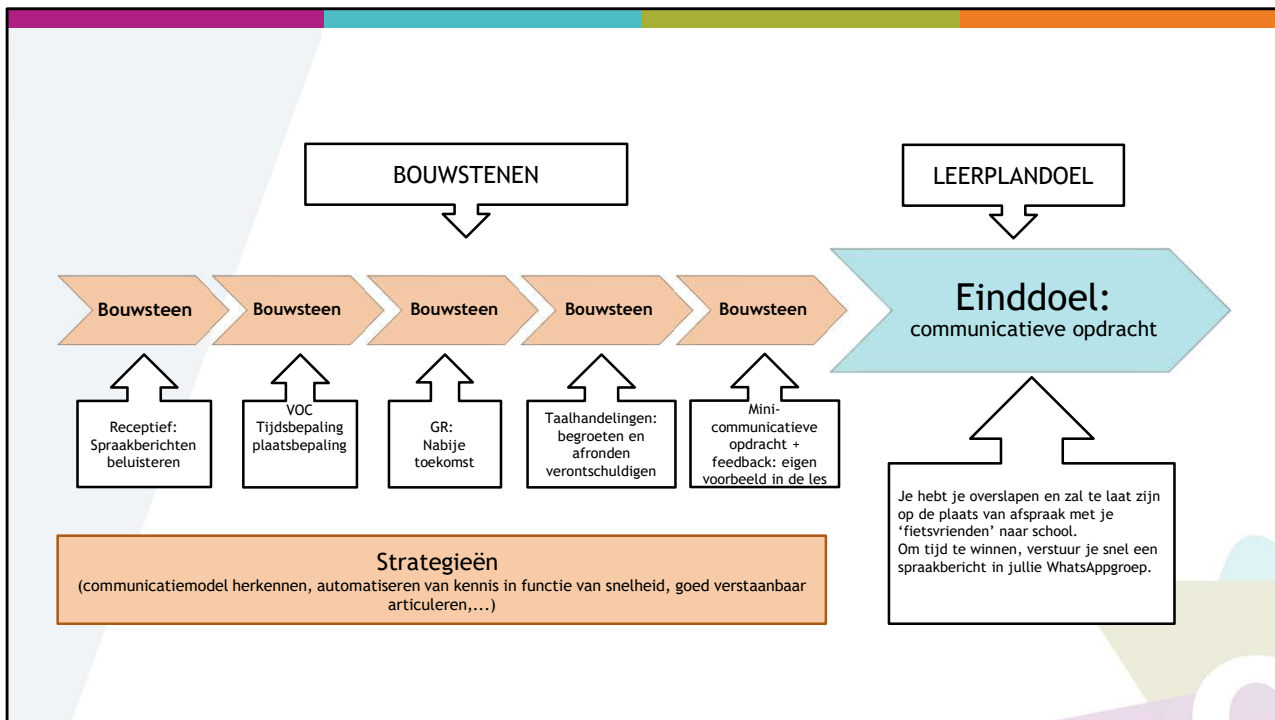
BOUWSTENEN

LEERPLANDOEL

Bouwsteen

Bouwsteen

Bouwsteen

Bouwsteen

Bouwsteen

Einddoel:
communicatieve opdracht

Receptief: Spraakberichten beluisteren

VOC Tijdsbepaling plaatsbepaling

GR: Nabije toekomst

Taalhandelingen: begroeten en afronden verontschuldigen

Mini-communicatieve opdracht + feedback: eigen voorbeeld in de les

Je hebt je overslapen en zal te laat zijn op de plaats van afspraak met je 'fietsvrienden' naar school.
Om tijd te winnen, verstuur je snel een spraakbericht in jullie WhatsAppgroep.

Strategieën
(communicatiemodel herkennen, automatiseren van kennis in functie van snelheid, goed verstaanbaar articuleren,...)